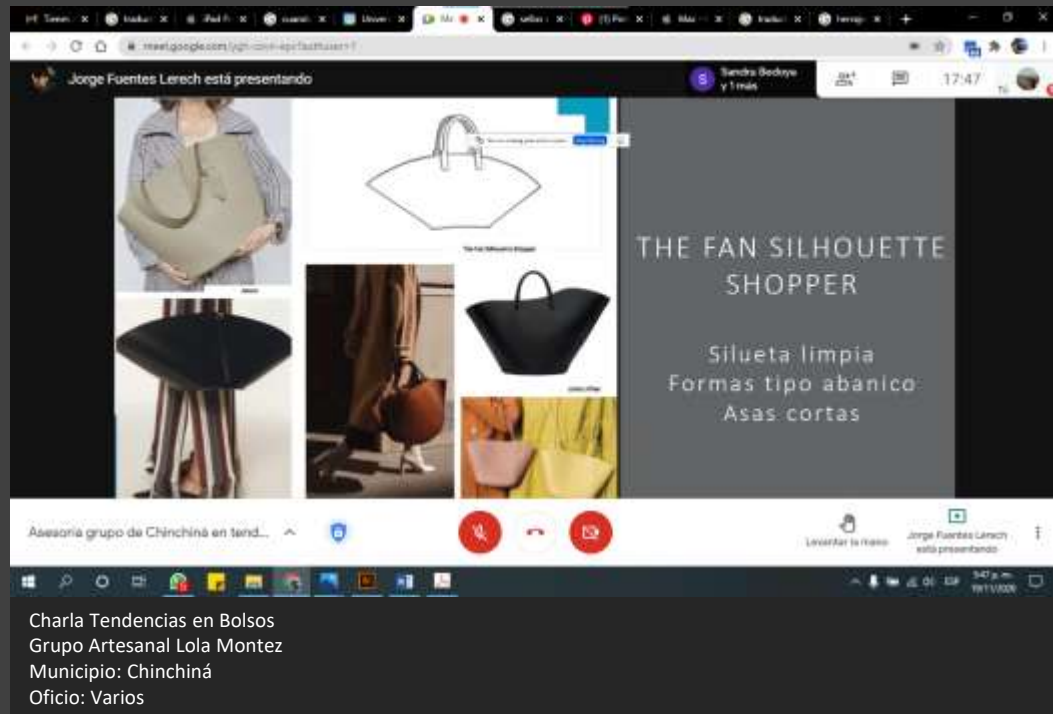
Jorge Fuentes Lerech está presentando

Sandra Bedoya y 1 más

17:47

THE FAN SILHOUETTE SHOPPER

Silueta limpia
Formas tipo abanico
Asas cortas

Asesoria grupo de Chinchiná en tend...

Levantar la mano

Jorge Fuentes Lerech está presentando

Charla Tendencias en Bolsos
Grupo Artesanal Lola Montez
Municipio: Chinchiná
Oficio: Varios